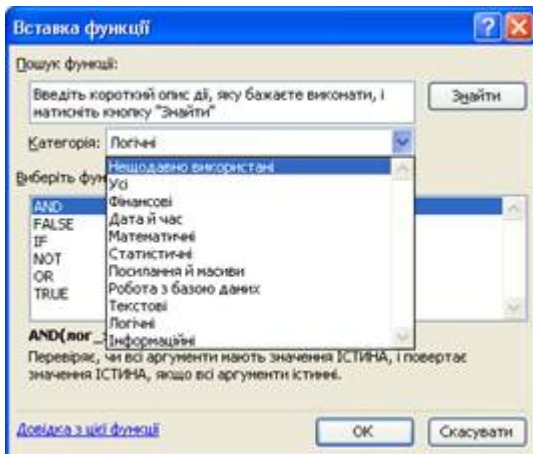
Вставка функції

Пошук функції:

Введіть короткий опис дії, яку бажаєте виконати, і натисніть кнопку "Знайти"

Знайти

Категорія: Логічні

Виберіть фун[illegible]

AND
FALSE
IF
NOT
OR
TRUE

Нещодавно використані
Усі
Фінансові
Дата й час
Математичні
Статистичні
Посилання й масиви
Робота з базою даних
Текстові
Логічні
Інформаційні

AND(лог_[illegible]

Перевіряє, чи всі аргументи мають значення ІСТИНА, і повертає значення ІСТИНА, якщо всі аргументи істинні.

Довідка з цієї функції

OK

Скасувати